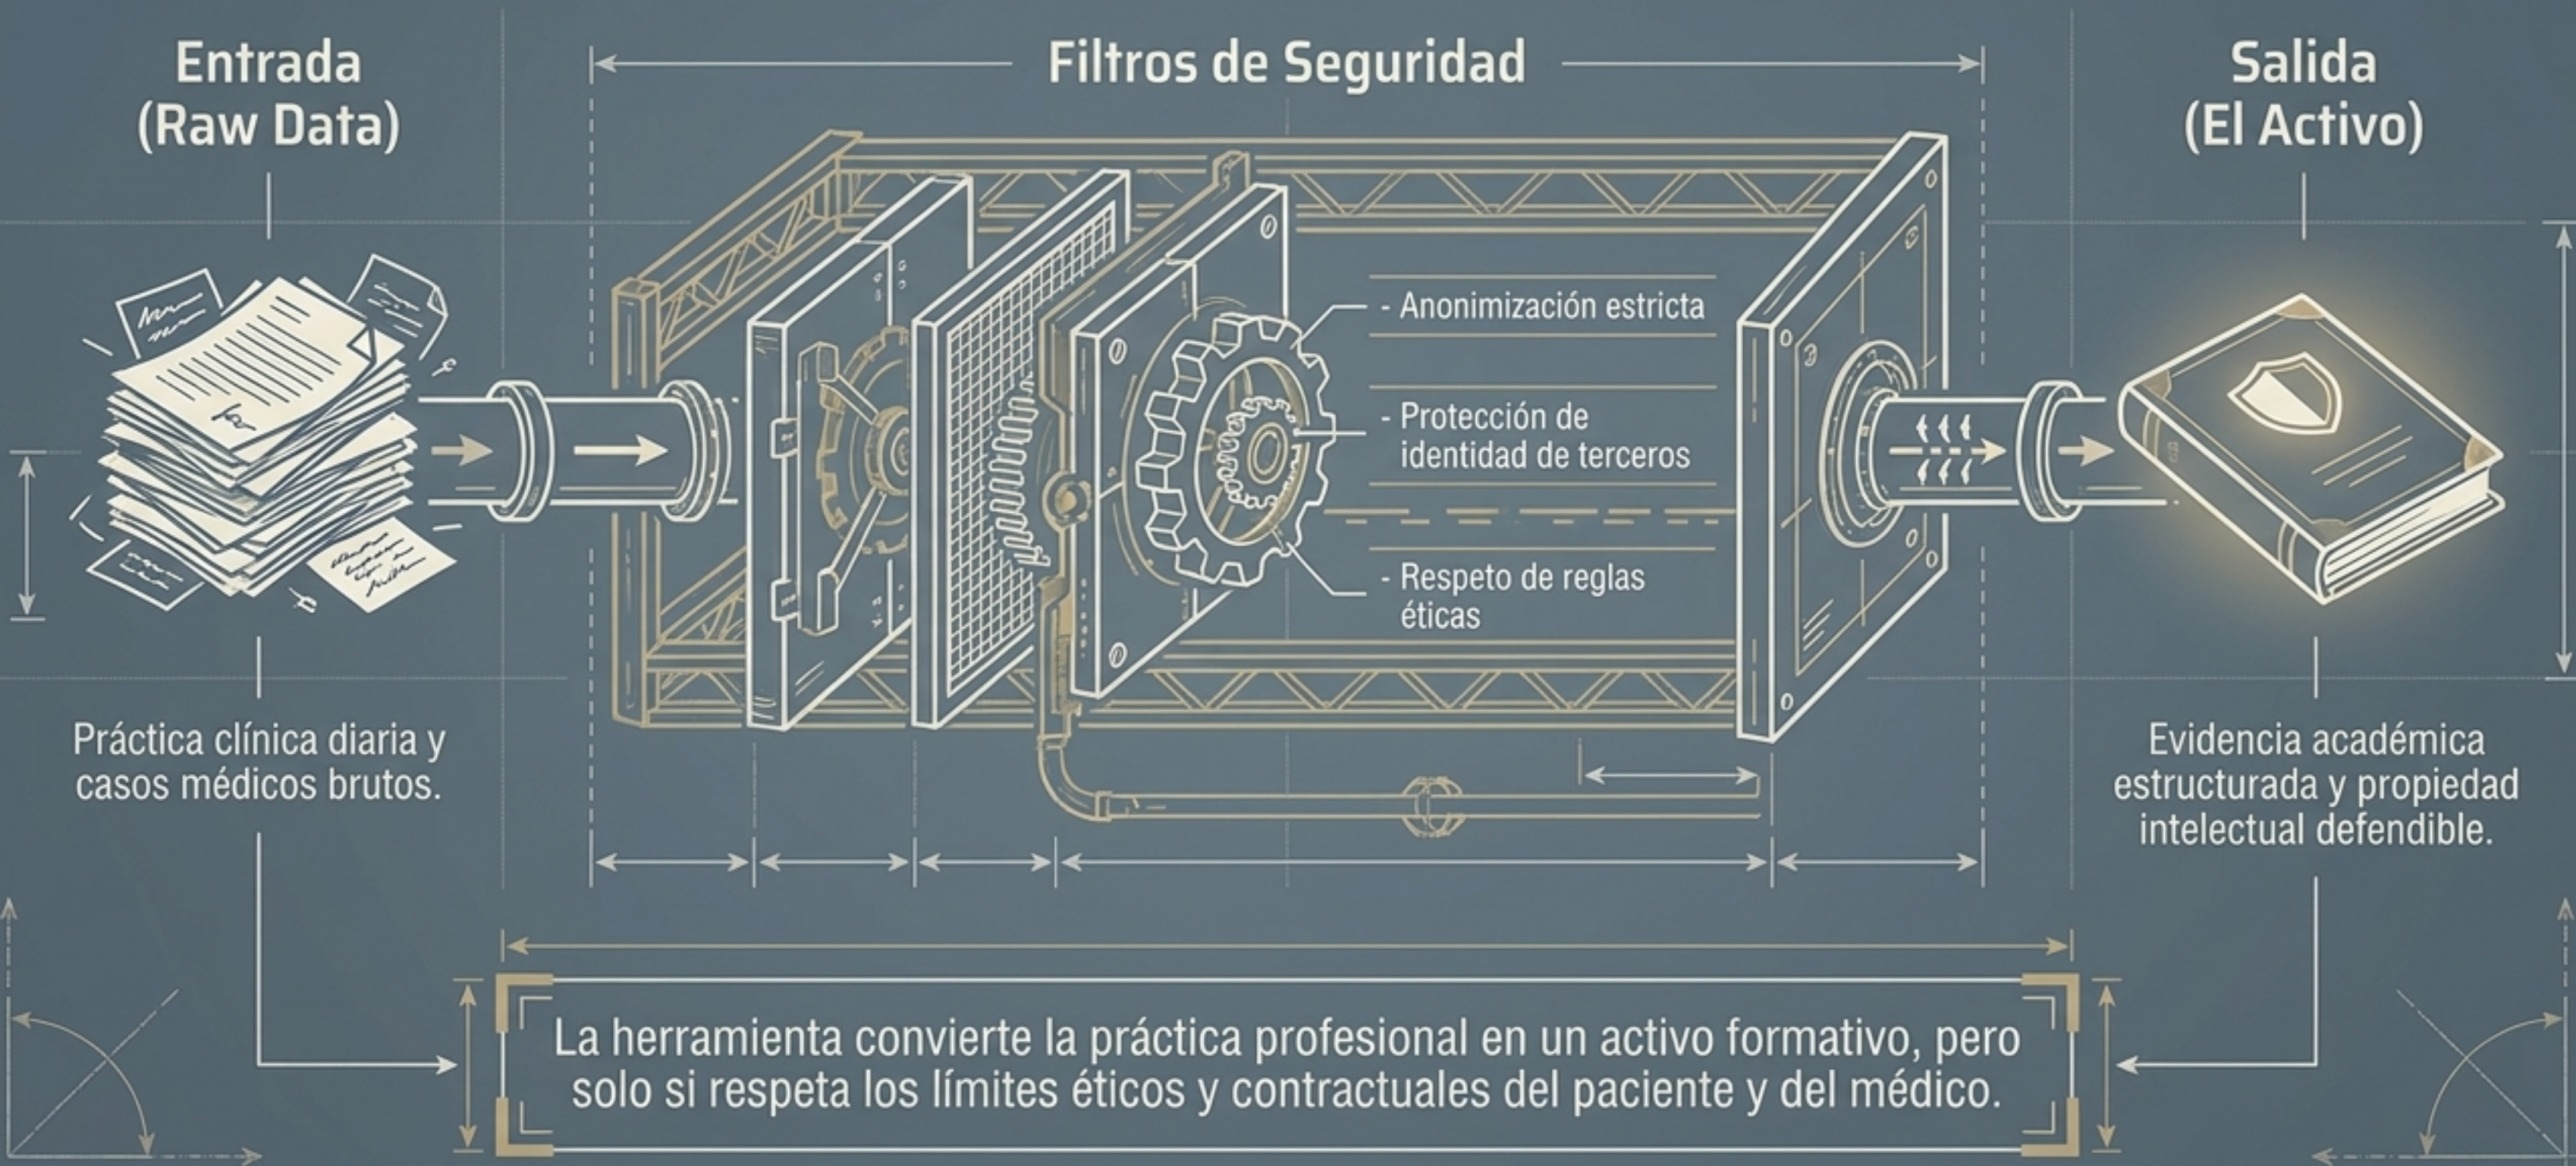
Entrada
(Raw Data)

Filtros de Seguridad

Salida
(El Activo)

- Anonimización estricta

- Protección de identidad de terceros

- Respeto de reglas éticas

Práctica clínica diaria y casos médicos brutos.

Evidencia académica estructurada y propiedad intelectual defendible.

La herramienta convierte la práctica profesional en un activo formativo, pero solo si respeta los límites éticos y contractuales del paciente y del médico.